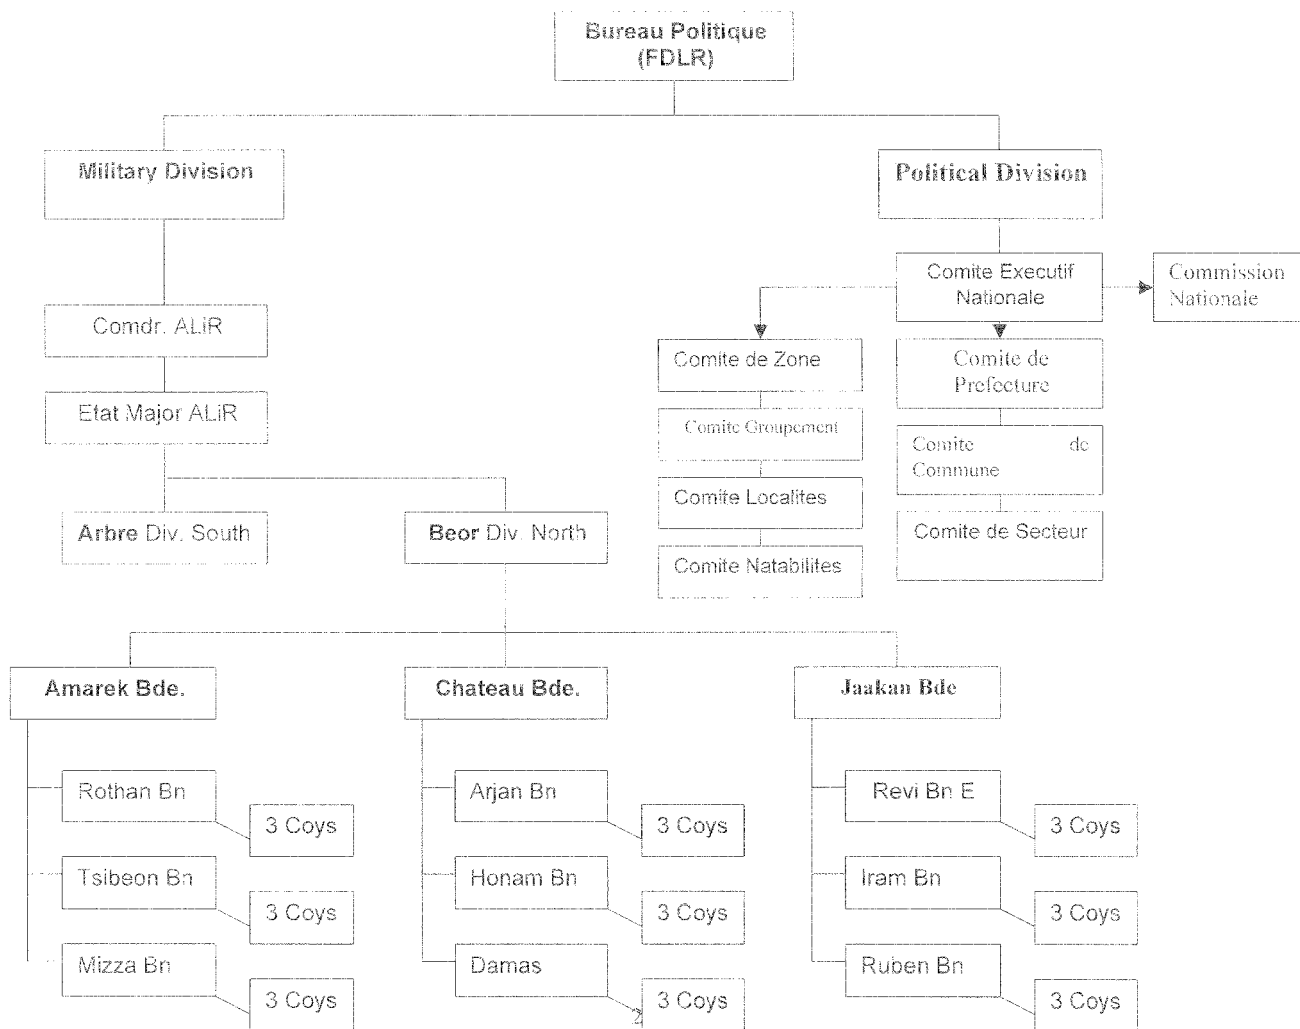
Bureau Politique (FDLR)

Military Division

Political Division

Comdr. ALiR

Etat Major ALiR

Arbre Div. South

Beor Div. North

Comite Executif Nationale

Commission Nationale

Comite de Zone

Comite Groupement

Comite Localites

Comite Natabilites

Comite de Prefecture

Comite de Commune

Comite de Secteur

Amarek Bde.

Rothan Bn

3 Coys

Tsibeon Bn

3 Coys

Mizza Bn

3 Coys

Chateau Bde.

Arjan Bn

3 Coys

Honam Bn

3 Coys

Damas

3 Coys

Jaakan Bde

Revi Bn E

3 Coys

Iram Bn

3 Coys

Ruben Bn

3 Coys